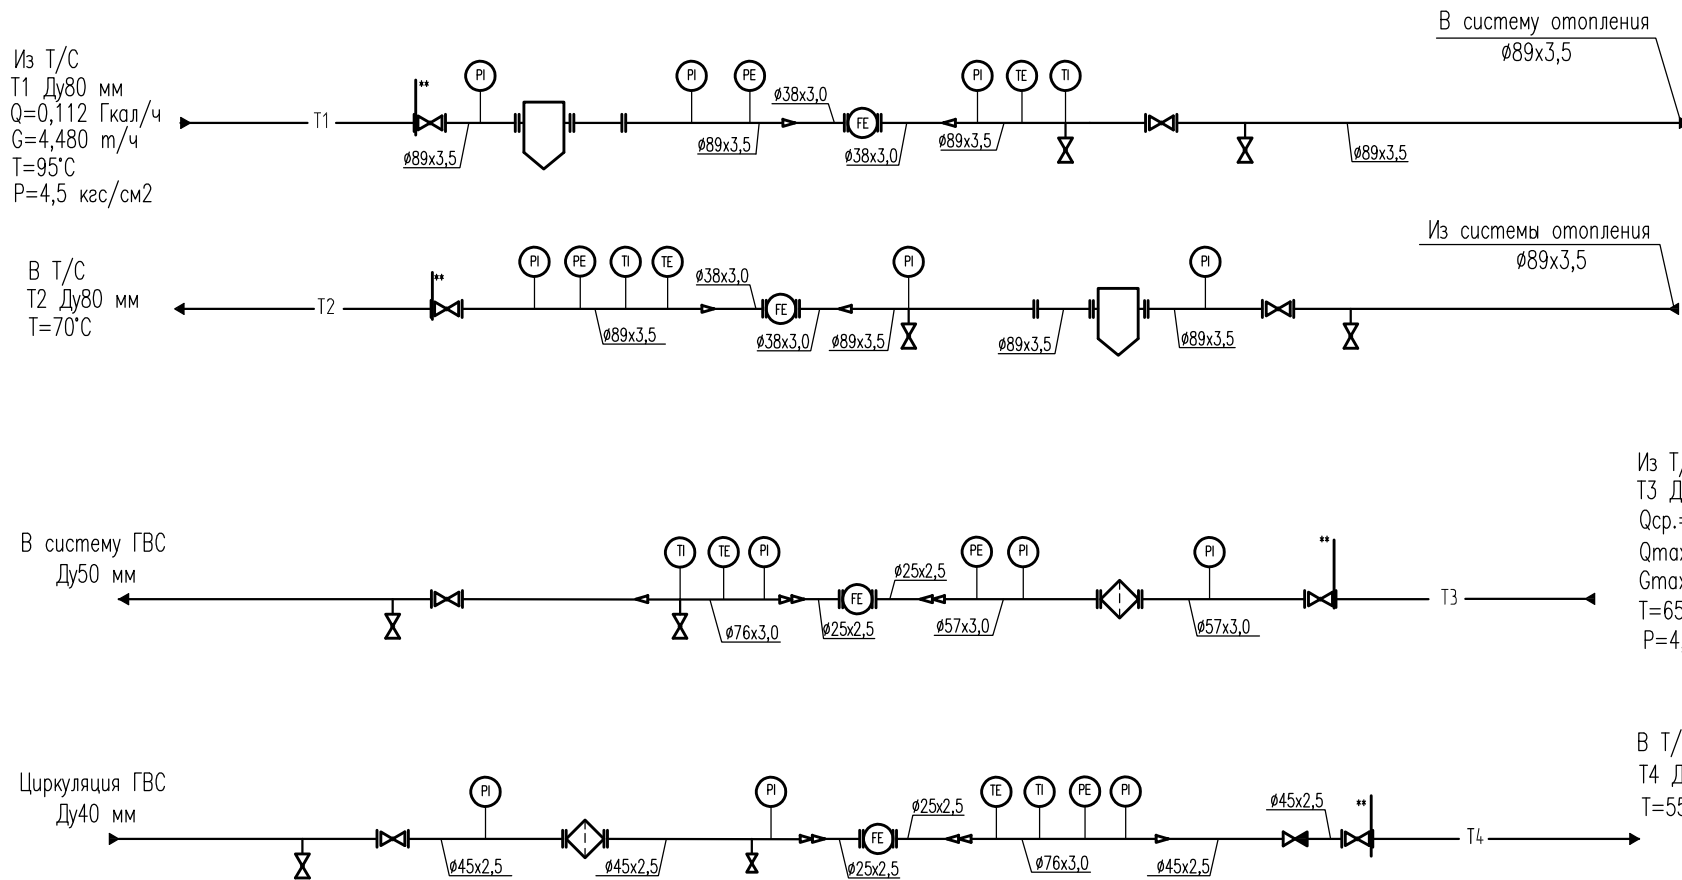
Из Т/С
Т1 Ду80 мм
Q=0,112 Гкал/ч
G=4,480 т/ч
Т=95°С
Р=4,5 кгс/см2

Т1

**

PI

ø89х3,5

PI

PE

ø89х3,5

ø38х3,0

FE

ø38х3,0

PI

TE

TI

ø89х3,5

ø89х3,5

В систему отопления
ø89х3,5

В Т/С
Т2 Ду80 мм
Т=70°С

Т2

**

PI

PE

TI

TE

ø89х3,5

ø38х3,0

FE

ø38х3,0

PI

ø89х3,5

ø89х3,5

PI

ø89х3,5

Из системы отопления
ø89х3,5

В систему ГВС
Ду50 мм

TI

TE

PI

ø76х3,0

FE

ø25х2,5

ø25х2,5

PE

PI

ø57х3,0

PI

ø57х3,0

**

Т3

Из Т,
Т3 Д
Qср.=
Qmax
Gmax
Т=65
Р=4,

Циркуляция ГВС
Ду40 мм

PI

ø45х2,5

ø45х2,5

PI

FE

ø25х2,5

ø25х2,5

TE

TI

PE

PI

ø76х3,0

ø45х2,5

ø45х2,5

**

Т4

В Т/
Т4 Д
Т=55